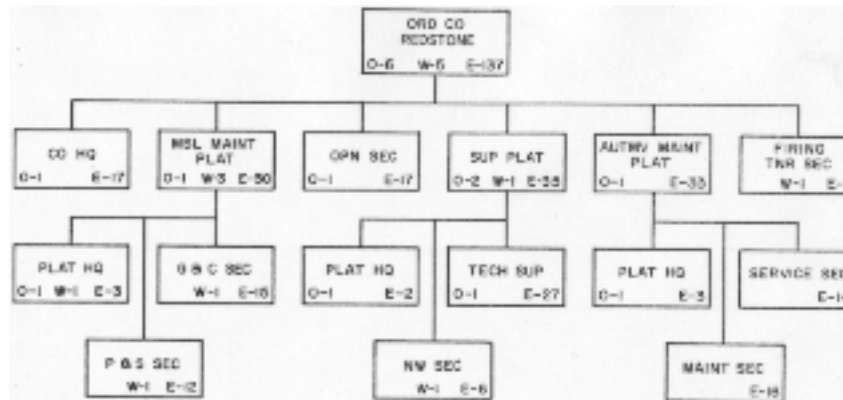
ORD CO
REDSTONE
O-6 W-5 E-137

CO HQ
O-1 E-17

MSL MAINT PLAT
O-1 W-3 E-50

OPN SEC
O-1 E-17

SUP PLAT
O-2 W-1 E-35

AUTMV MAINT PLAT
O-1 E-33

FIRING TNR SEC
W-1 E-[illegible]

PLAT HQ
O-1 W-1 E-3

G & C SEC
W-1 E-16

PLAT HQ
O-1 E-2

TECH SUP
O-1 E-27

PLAT HQ
O-1 E-3

SERVICE SEC
E-1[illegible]

P & S SEC
W-1 E-12

NW SEC
W-1 E-6

MAINT SEC
E-16